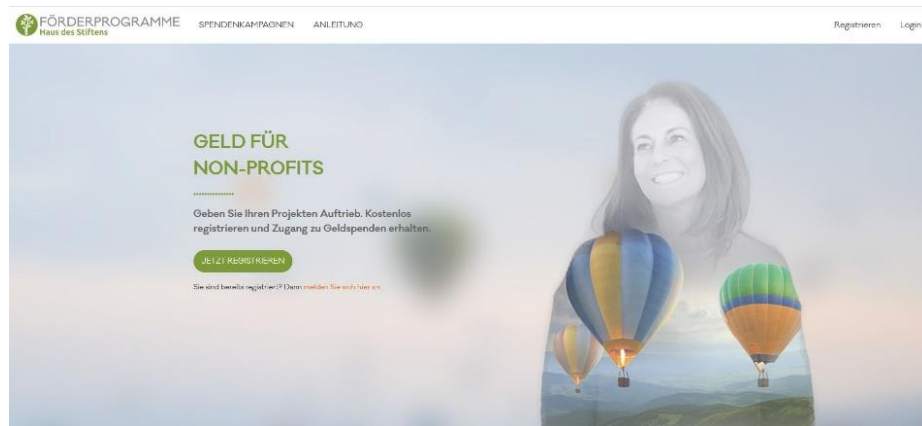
FÖRDERPROGRAMME
Haus des Stiftens

SPENDENKAMPAGNEN ANLEITUNG

Registrieren Login

GELD FÜR NON-PROFITS

Geben Sie Ihren Projekten Auftrieb. Kostenlos registrieren und Zugang zu Geldspenden erhalten.

JETZT REGISTRIEREN

Sie sind bereits registriert? Dann melden Sie sich hier an.